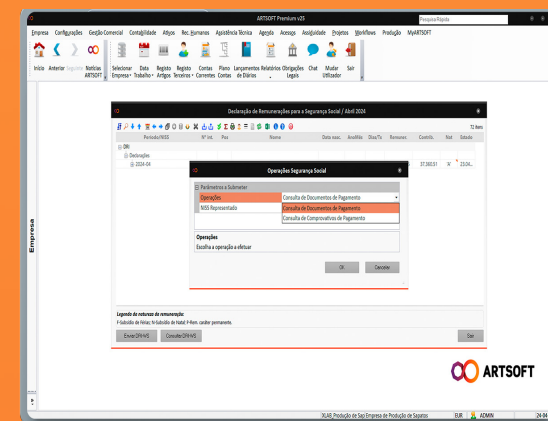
ARTSOFT Premium v25

Pesquisa Rápida

Empresa Configurações Gestão Comercial Contabilidade Ativos Rec. Humanos Assistência Técnica Agenda Acessos Assiduidade Projetos Workflows Produção MyARTSOFT

Início Anterior Seguinte Notícias ARTSOFT Selecionar Empresa Data Trabalho Registo Artigos Registo Terceiros Contas Correntes Plano Contas Lançamentos de Diários Relatórios Obrigações Legais Chat Mudar Utilizador Sair

Empresa

Declaração de Remunerações para a Segurança Social / Abril 2024

72 itens

Período/NISS Nº Int. Pos Nome Data nasc. Anexos Dias/Te Remuner. Contrib. Val Estado

DRI
Deduções
2024-04

37.280,51 23.04...

Operações Segurança Social

Parâmetros a Submeter
Operações Consulta de Documentos de Pagamento
NISS Representado
Consulta de Documentos de Pagamento
Consulta de Comprovativos de Pagamento

Operações
Escolha a operação a efetuar

OK Cancelar

Legenda de naturezas de remuneração:
F-Subsídio de Férias; N-Subsídio de Natal; P-Rem. caráter permanente.

Enviar DPR-NIS Consultar DPR-NIS

Sair

ARTSOFT

XLAB_Produção de Sap Empresa de Produção de Sapatos EUR ADMIN 24-04